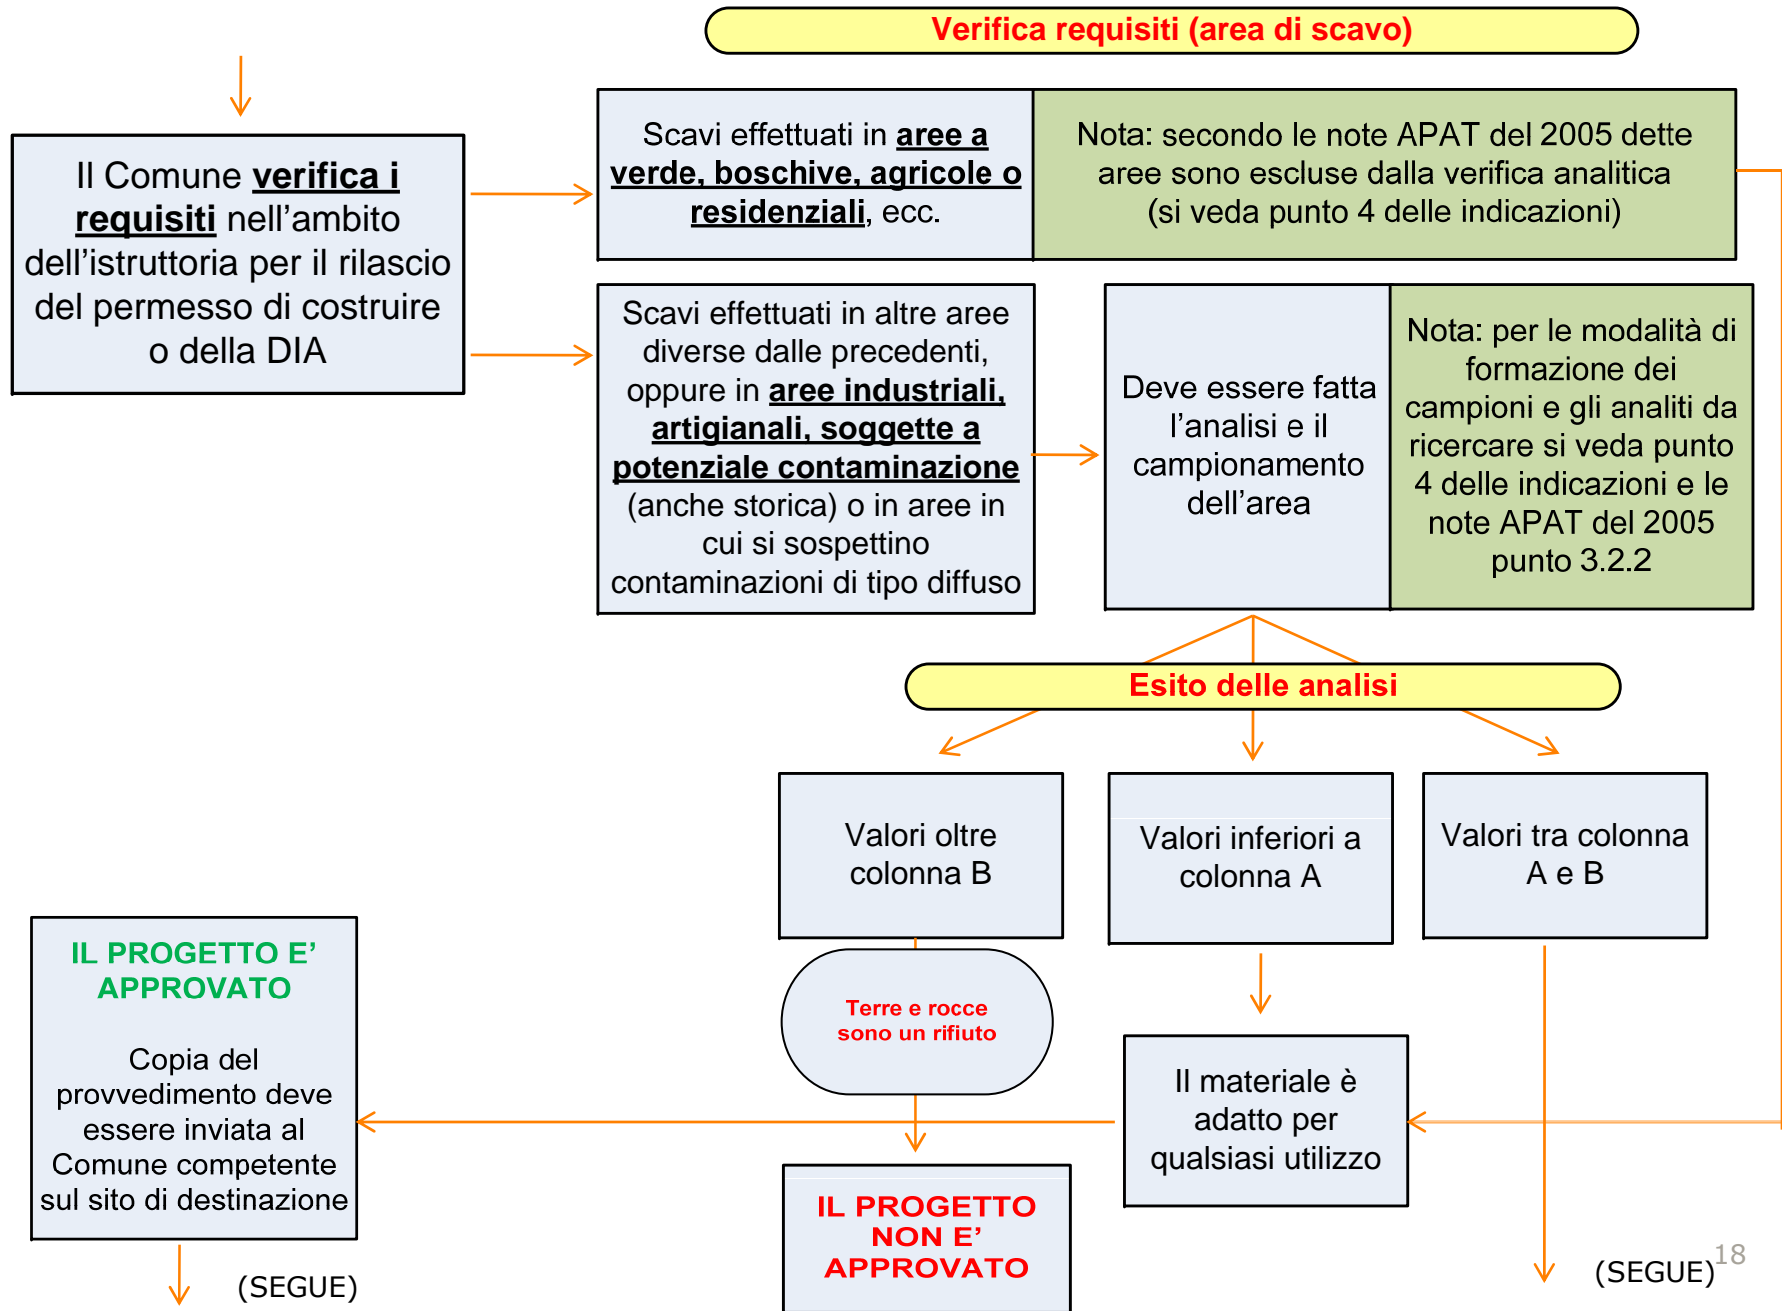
Verifica requisiti (area di scavo)

Il Comune verifica i requisiti nell'ambito dell'istruttoria per il rilascio del permesso di costruire o della DIA

Scavi effettuati in aree a verde, boschive, agricole o residenziali, ecc.

Nota: secondo le note APAT del 2005 dette aree sono escluse dalla verifica analitica (si veda punto 4 delle indicazioni)

Scavi effettuati in altre aree diverse dalle precedenti, oppure in aree industriali, artigianali, soggette a potenziale contaminazione (anche storica) o in aree in cui si sospettino contaminazioni di tipo diffuso

Deve essere fatta l'analisi e il campionamento dell'area

Nota: per le modalità di formazione dei campioni e gli analiti da ricercare si veda punto 4 delle indicazioni e le note APAT del 2005 punto 3.2.2

Esito delle analisi

Valori oltre colonna B

Valori inferiori a colonna A

Valori tra colonna A e B

IL PROGETTO E' APPROVATO

Copia del provvedimento deve essere inviata al Comune competente sul sito di destinazione

Terre e rocce sono un rifiuto

Il materiale è adatto per qualsiasi utilizzo

IL PROGETTO NON E' APPROVATO

(SEGUE)

(SEGUE)

18